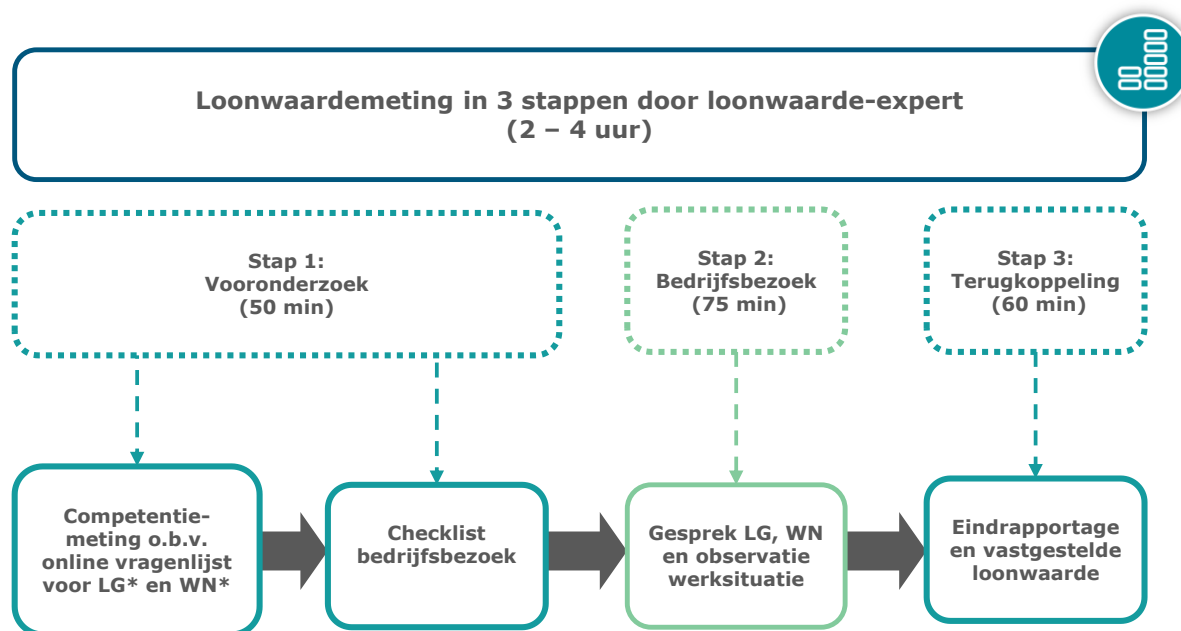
Loonwaardemeting in 3 stappen door loonwaarde-expert
(2 – 4 uur)

Stap 1:
Vooronderzoek
(50 min)

Stap 2:
Bedrijfsbezoek
(75 min)

Stap 3:
Terugkoppeling
(60 min)

Competentie-meting o.b.v. online vragenlijst voor LG* en WN*

Checklist bedrijfsbezoek

Gesprek LG, WN en observatie werksituatie

Eindrapportage en vastgestelde loonwaarde